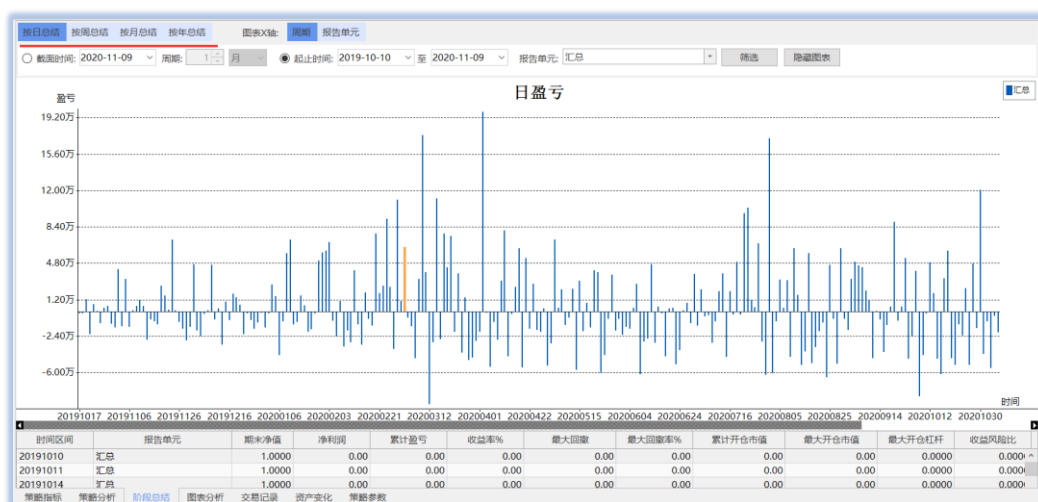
按日总结 按周总结 按月总结 按年总结 图表X轴: 周期 报告单元

截面时间: 2020-11-09 周期: 1 月 起止时间: 2019-10-10 至 2020-11-09 报告单元: 汇总 筛选 隐藏图表

日盈亏

盈亏

汇总

19.20万
15.60万
12.00万
8.40万
4.80万
1.20万
-2.40万
-6.00万

时间

20191017 20191106 20191126 20191216 20200106 20200203 20200221 20200312 20200401 20200422 20200515 20200604 20200624 20200716 20200805 20200825 20200914 20201012 20201030

| 时间区间 | 报告单元 | 期末净值 | 净利润 | 累计盈亏 | 收益率% | 最大回撤 | 最大回撤率% | 累计开仓市值 | 最大开仓市值 | 最大开仓杠杆 | 收益风险比 |
|---|---|---|---|---|---|---|---|---|---|---|---|
| 20191010 | 汇总 | 1.0000 | 0.00 | 0.00 | 0.00 | 0.00 | 0.00 | 0.00 | 0.00 | 0.0000 | 0.0000 |
| 20191011 | 汇总 | 1.0000 | 0.00 | 0.00 | 0.00 | 0.00 | 0.00 | 0.00 | 0.00 | 0.0000 | 0.0000 |
| 20191014 | 汇总 | 1.0000 | 0.00 | 0.00 | 0.00 | 0.00 | 0.00 | 0.00 | 0.00 | 0.0000 | 0.0000 |

策略指标 策略分析 阶段总结 图表分析 交易记录 资产变化 策略参数